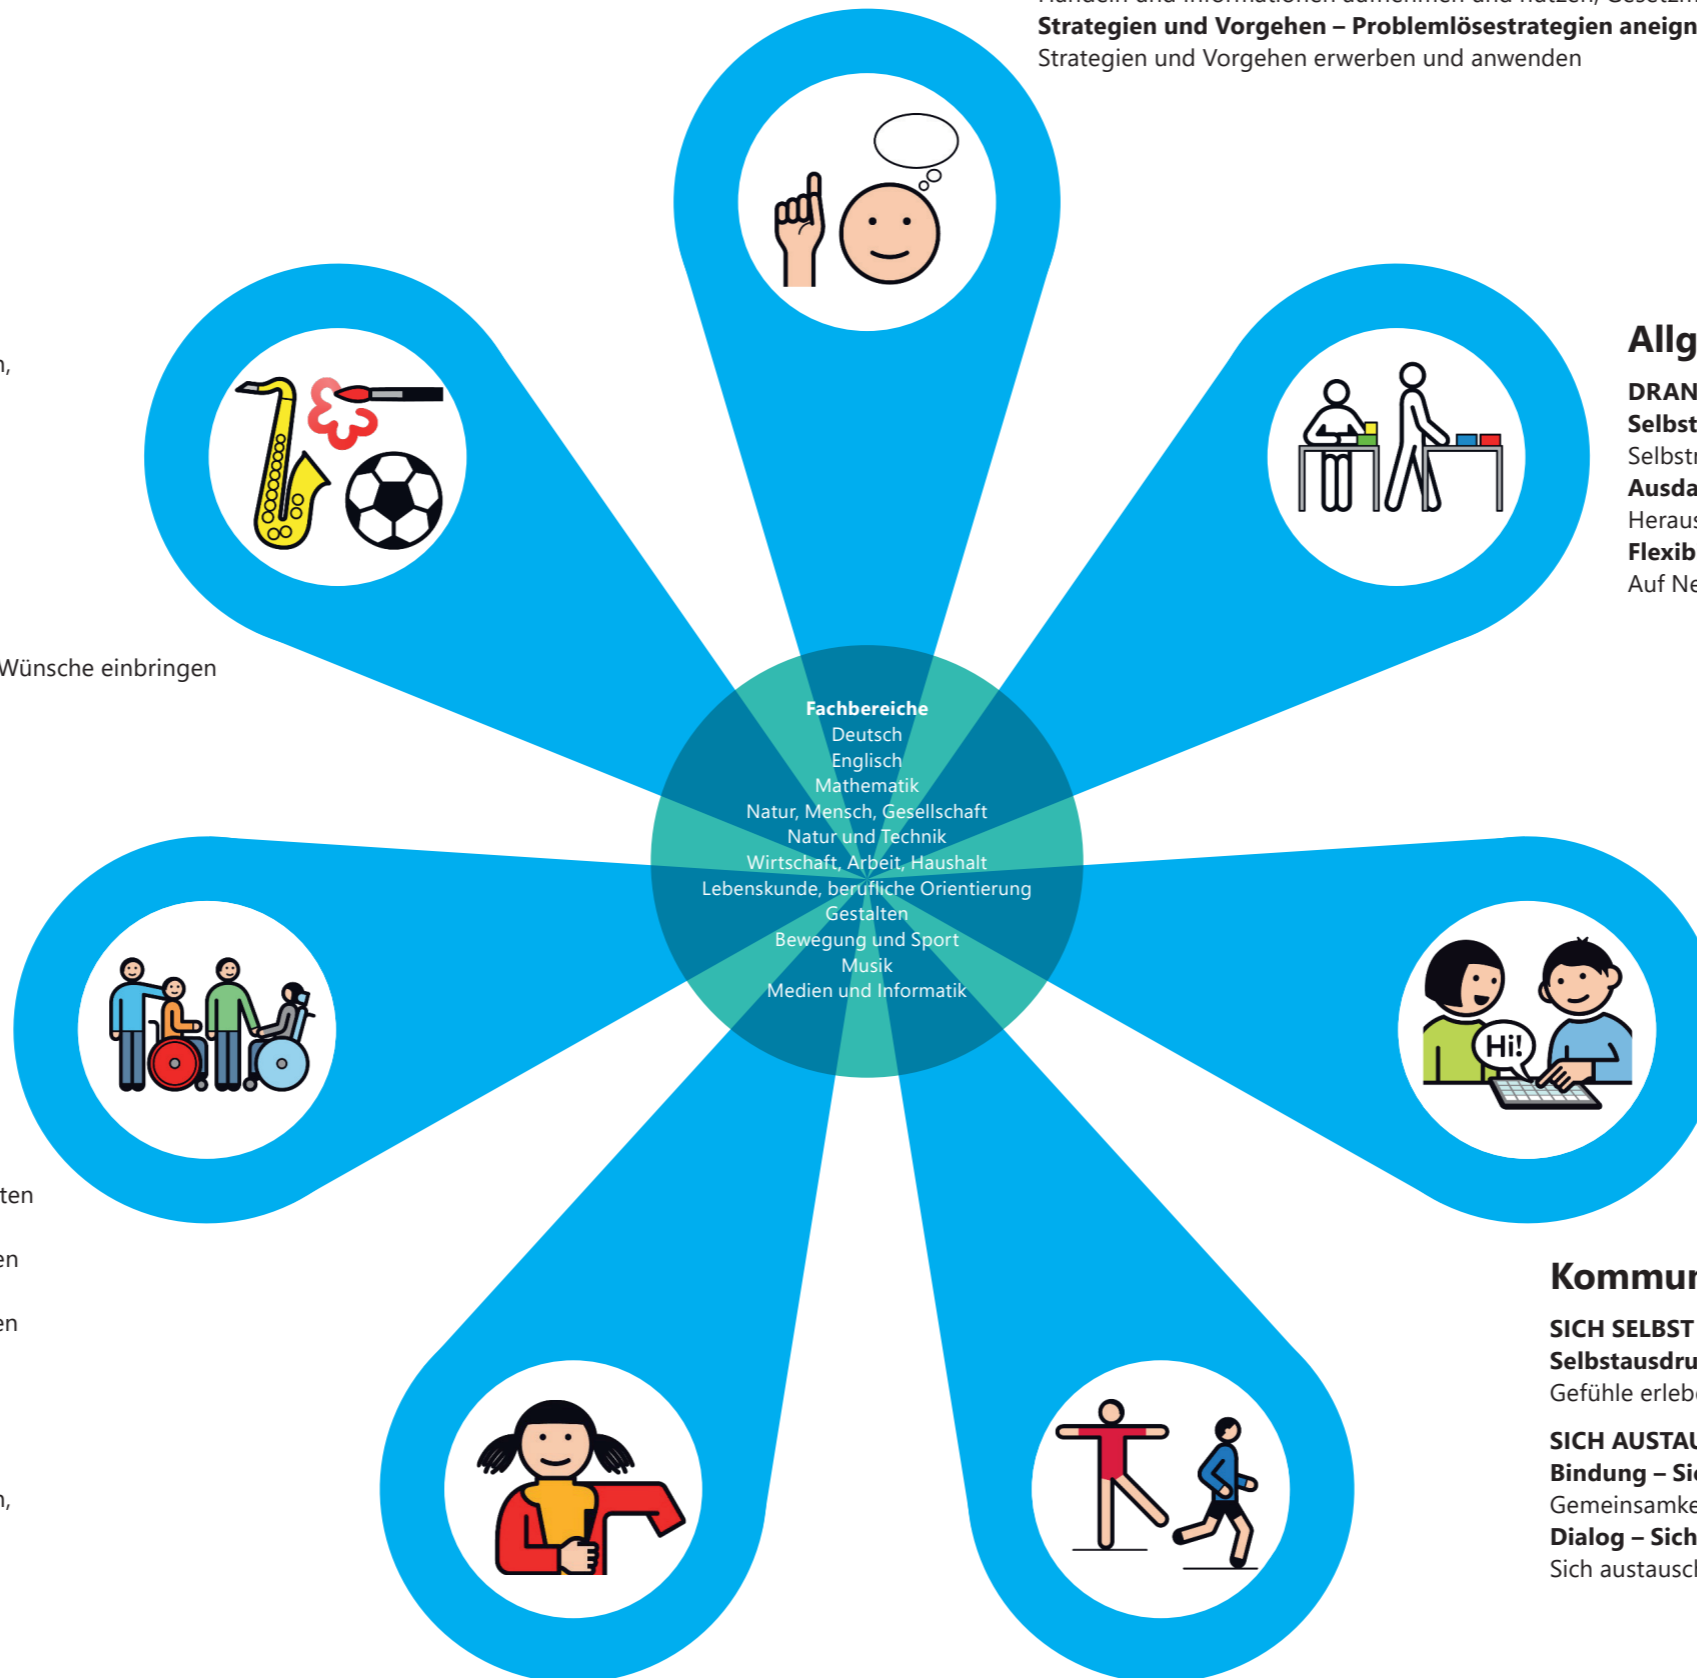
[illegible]
**Strategien und Vorgehen – Problemlösestrategien aneign**
Strategien und Vorgehen erwerben und anwenden

n,

Wünsche einbringen

ten

en

en

n,

**Allg**

**DRAN**
**Selbst**
Selbstr
**Ausda**
Heraus
**Flexib**
Auf Ne

**Fachbereiche**
Deutsch
Englisch
Mathematik
Natur, Mensch, Gesellschaft
Natur und Technik
Wirtschaft, Arbeit, Haushalt
Lebenskunde, berufliche Orientierung
Gestalten
Bewegung und Sport
Musik
Medien und Informatik

Hi!

**Kommur**

**SICH SELBST**
**Selbstausdru**
Gefühle erleb

**SICH AUSTAU**
**Bindung – Si**
Gemeinsamke
**Dialog – Sich**
Sich austausc